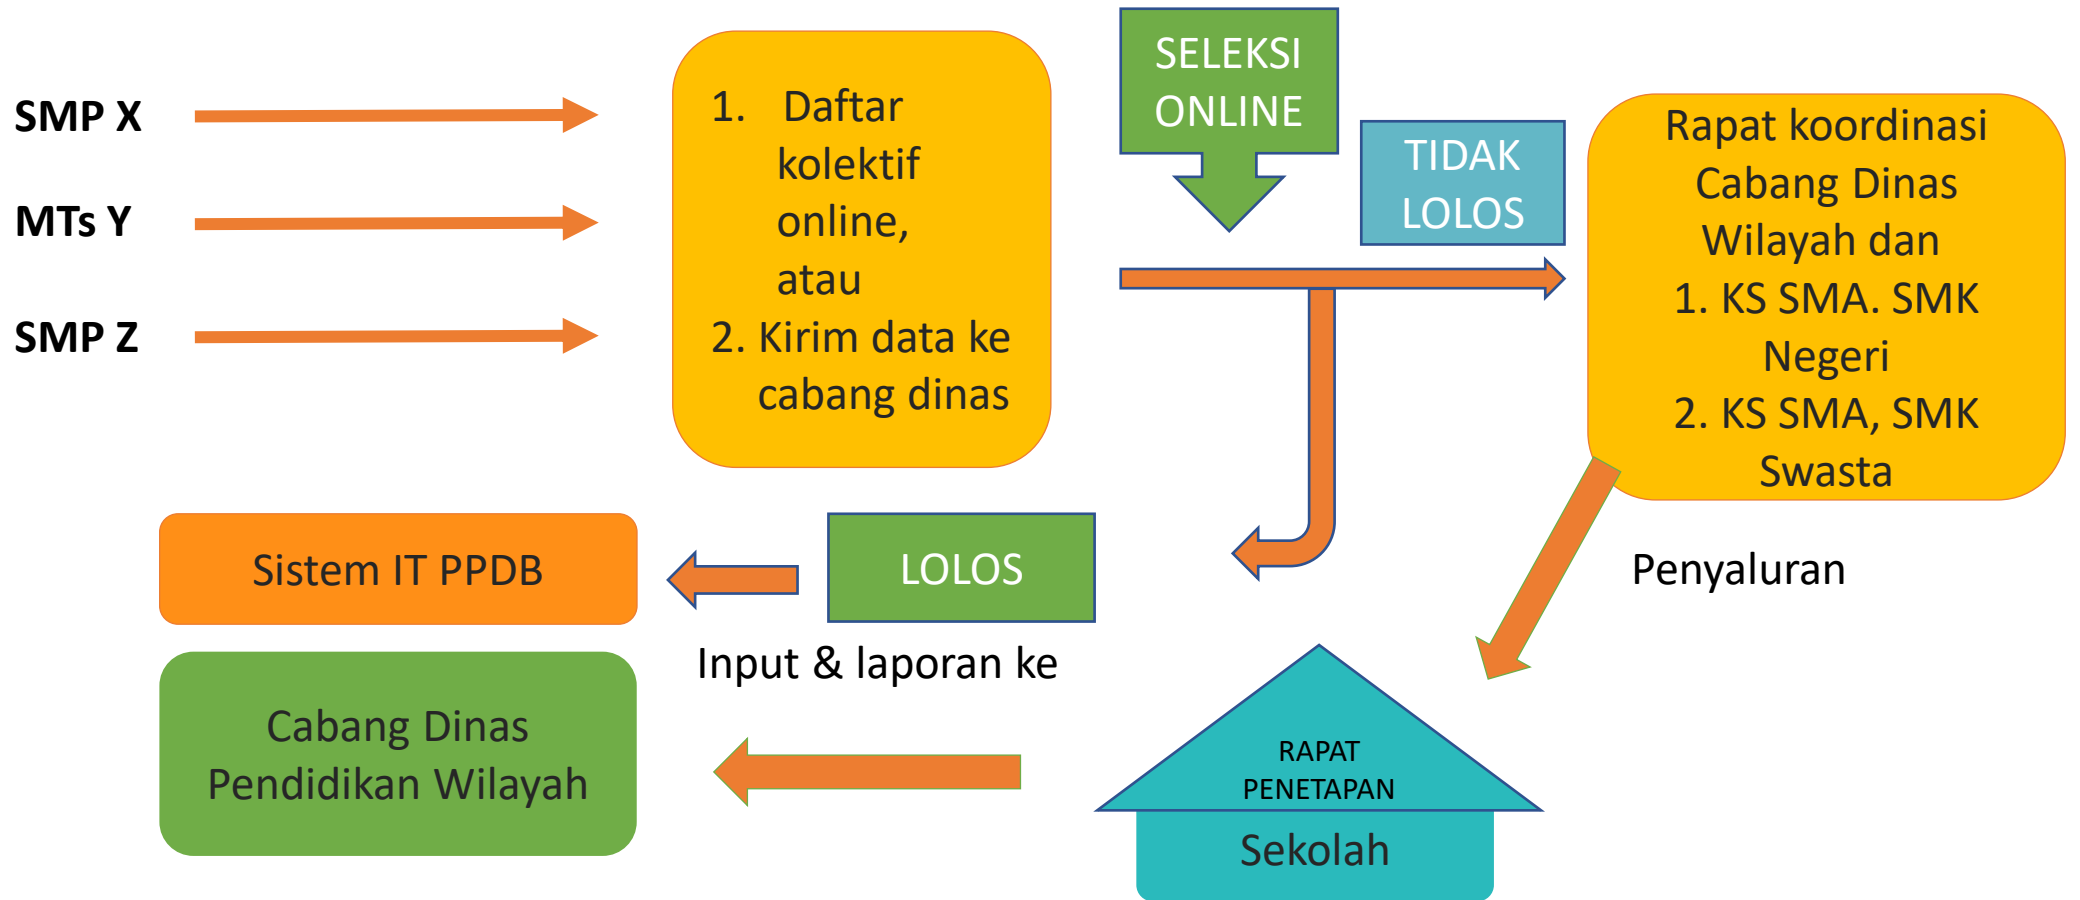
SMP X

MTs Y

SMP Z

1. Daftar kolektif online, atau
2. Kirim data ke cabang dinas

SELEKSI ONLINE

TIDAK LOLOS

Rapat koordinasi Cabang Dinas Wilayah dan
1. KS SMA. SMK Negeri
2. KS SMA, SMK Swasta

Sistem IT PPDB

LOLOS

Penyaluran

Input & laporan ke

Cabang Dinas Pendidikan Wilayah

RAPAT PENETAPAN

Sekolah